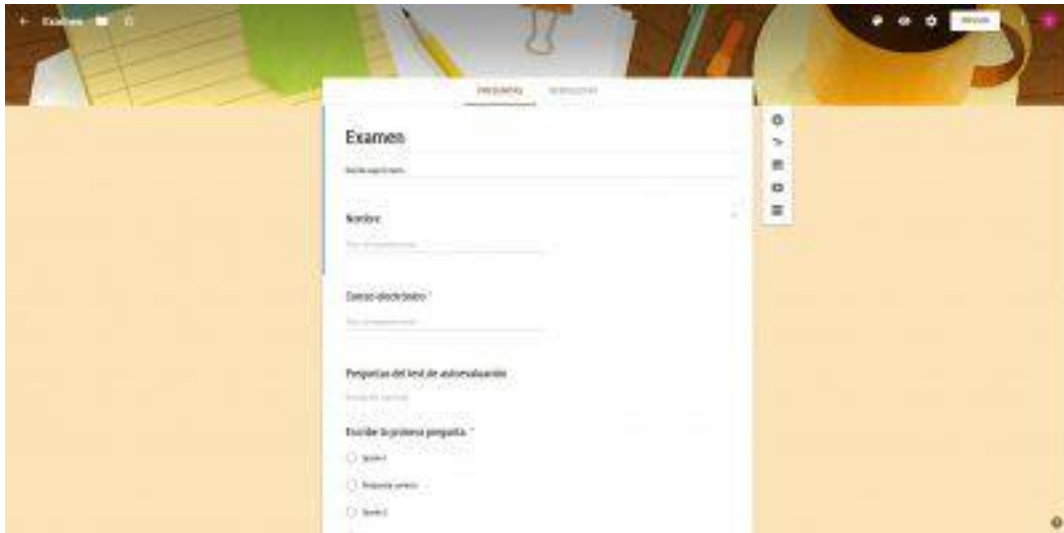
Examen

Enviar

PREGUNTAS RESPUESTAS

Examen

Descripción del formulario

Nombre

Texto de respuesta breve

Correo electrónico *

Texto de respuesta breve

Preguntas del test de autoevaluación

Descripción (opcional)

Escribe la primera pregunta. *

Opción 1

Respuesta correcta

Opción 2